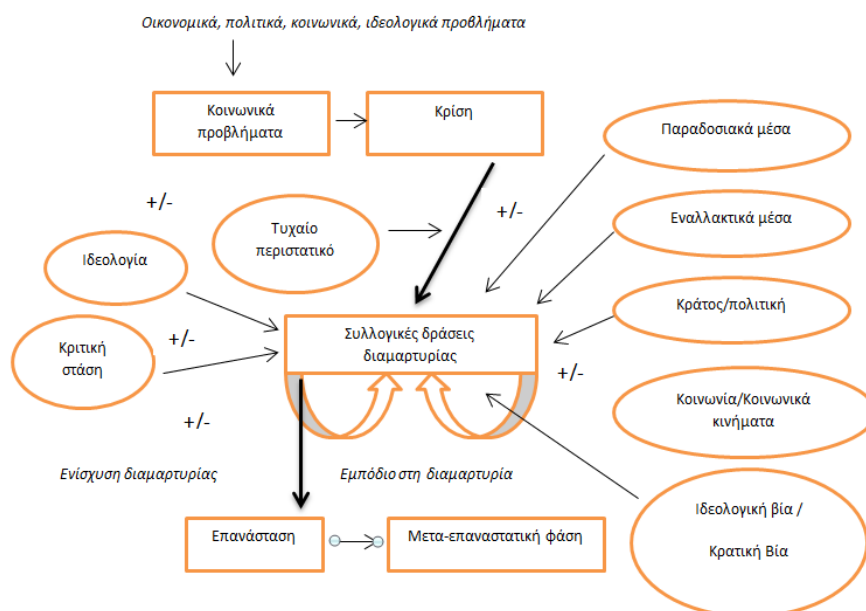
Οικονομικά, πολιτικά, κοινωνικά, ιδεολογικά προβλήματα

Κοινωνικά προβλήματα

Κρίση

Παραδοσιακά μέσα

+/-

+/-

Τυχαίο περιστατικό

Εναλλακτικά μέσα

Ιδεολογία

Κράτος/πολιτική

Συλλογικές δράσεις διαμαρτυρίας

Κριτική στάση

+/-

+/-

Κοινωνία/Κοινωνικά κινήματα

+/-

Ενίσχυση διαμαρτυρίας

Εμπόδιο στη διαμαρτυρία

Ιδεολογική βία /

Κρατική Βία

Επανάσταση

Μετα-επαναστατική φάση